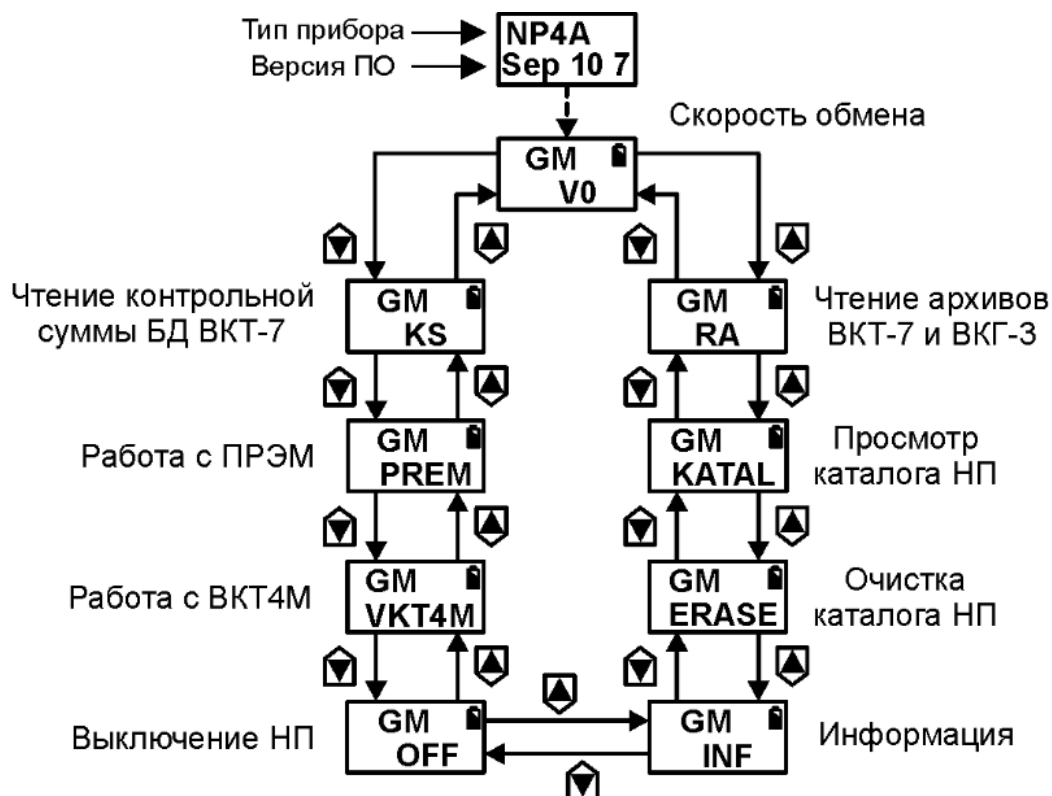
Тип прибора
Версия ПО
NP4A
Sep 10 7

Скорость обмена
GM
V0

Чтение контрольной суммы БД ВКТ-7
GM
KS

Чтение архивов ВКТ-7 и ВКГ-3
GM
RA

Работа с ПРЭМ
GM
PREM

Просмотр каталога НП
GM
KATAL

Работа с ВКТ4М
GM
VKT4M

Очистка каталога НП
GM
ERASE

Выключение НП
GM
OFF

Информация
GM
INF